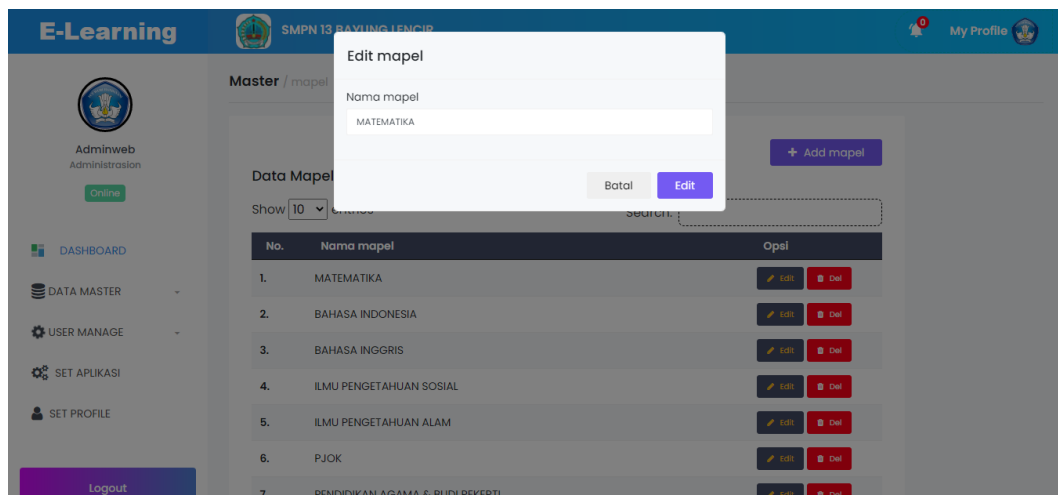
E-Learning

SMPN 13 BAYUNG LENCIR

0

My Profile

Adminweb
Administrasion
Online

DASHBOARD
DATA MASTER
USER MANAGE
SET APLIKASI
SET PROFILE

Logout

Master / mapel

Edit mapel

Nama mapel
MATEMATIKA

Batal
Edit

+ Add mapel

Data Mapel

Show 10 entries

Search:

| No. | Nama mapel | Opsi |
|---|---|---|
| 1. | MATEMATIKA | Edit Del |
| 2. | BAHASA INDONESIA | Edit Del |
| 3. | BAHASA INGGRIS | Edit Del |
| 4. | ILMU PENGETAHUAN SOSIAL | Edit Del |
| 5. | ILMU PENGETAHUAN ALAM | Edit Del |
| 6. | PJOK | Edit Del |
| 7. | PENDIDIKAN AGAMA & BUDI PEKERTI | Edit Del |